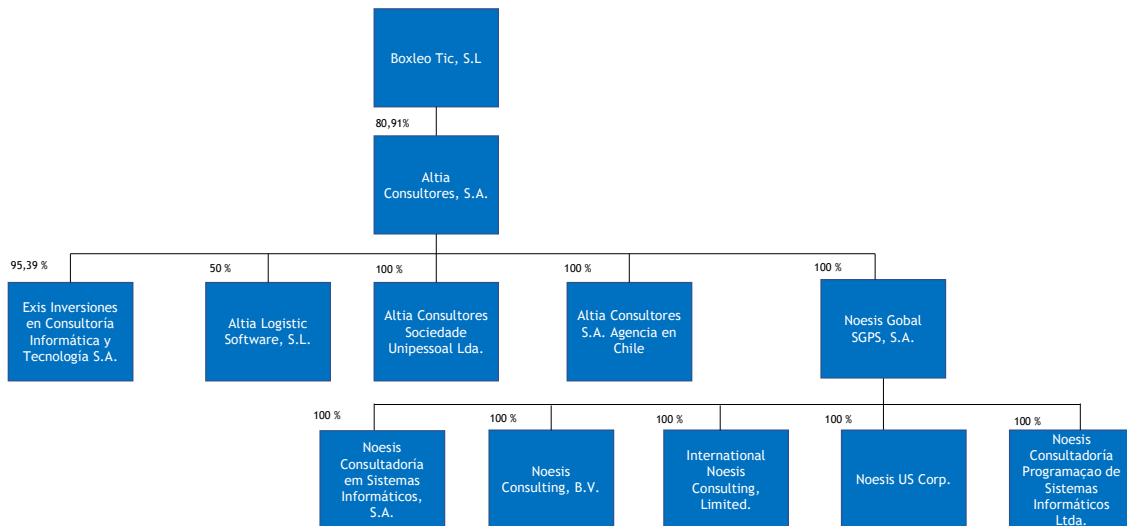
Boxleo Tic, S.L

80,91%

Altia Consultores, S.A.

95,39 %

Exis Inversiones en Consultoría Informática y Tecnología S.A.

50 %

Altia Logistic Software, S.L.

100 %

Altia Consultores Sociedade Unipessoal Lda.

100 %

Altia Consultores S.A. Agencia en Chile

100 %

Noesis Gobal SGPS, S.A.

100 %

Noesis Consultadoría em Sistemas Informáticos, S.A.

100 %

Noesis Consulting, B.V.

100 %

International Noesis Consulting, Limited.

100 %

Noesis US Corp.

100 %

Noesis Consultadoría Programaçao de Sistemas Informáticos Ltda.